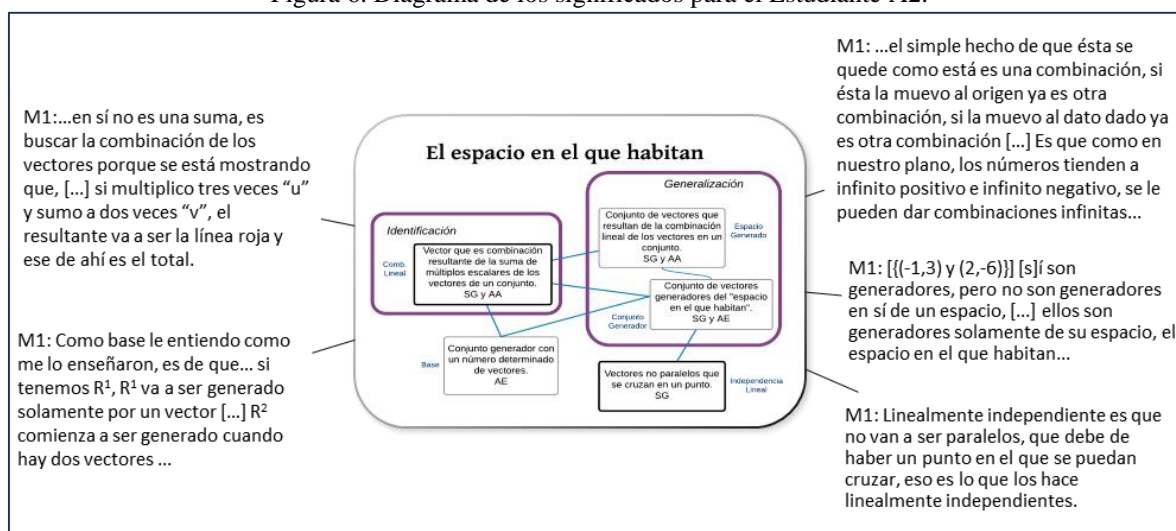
Figura 6. Diagrama de los significados para el Estudiante M2.

M1:…en sí no es una suma, es buscar la combinación de los vectores porque se está mostrando que, […] si multiplico tres veces "u" y sumo a dos veces "v", el resultante va a ser la línea roja y ese de ahí es el total.

M1: Como base le entiendo como me lo enseñaron, es de que… si tenemos R¹, R¹ va a ser generado solamente por un vector […] R² comienza a ser generado cuando hay dos vectores …

El espacio en el que habitan

Identificación

Comb. Lineal

Vector que es combinación resultante de la suma de múltiplos escalares de los vectores de un conjunto. SG y AA

Generalización

Conjunto de vectores que resultan de la combinación lineal de los vectores en un conjunto. SG y AA

Espacio Generado

Conjunto de vectores generadores del "espacio en el que habitan". SG y AE

Conjunto Generador

Base

Conjunto generador con un número determinado de vectores. AE

Vectores no paralelos que se cruzan en un punto. SG

Independencia Lineal

M1: …el simple hecho de que ésta se quede como está es una combinación, si ésta la muevo al origen ya es otra combinación, si la muevo al dato dado ya es otra combinación […] Es que como en nuestro plano, los números tienden a infinito positivo e infinito negativo, se le pueden dar combinaciones infinitas…

M1: [{(-1,3) y (2,-6)}] [s]í son generadores, pero no son generadores en sí de un espacio, […] ellos son generadores solamente de su espacio, el espacio en el que habitan…

M1: Linealmente independiente es que no van a ser paralelos, que debe de haber un punto en el que se puedan cruzar, eso es lo que los hace linealmente independientes.